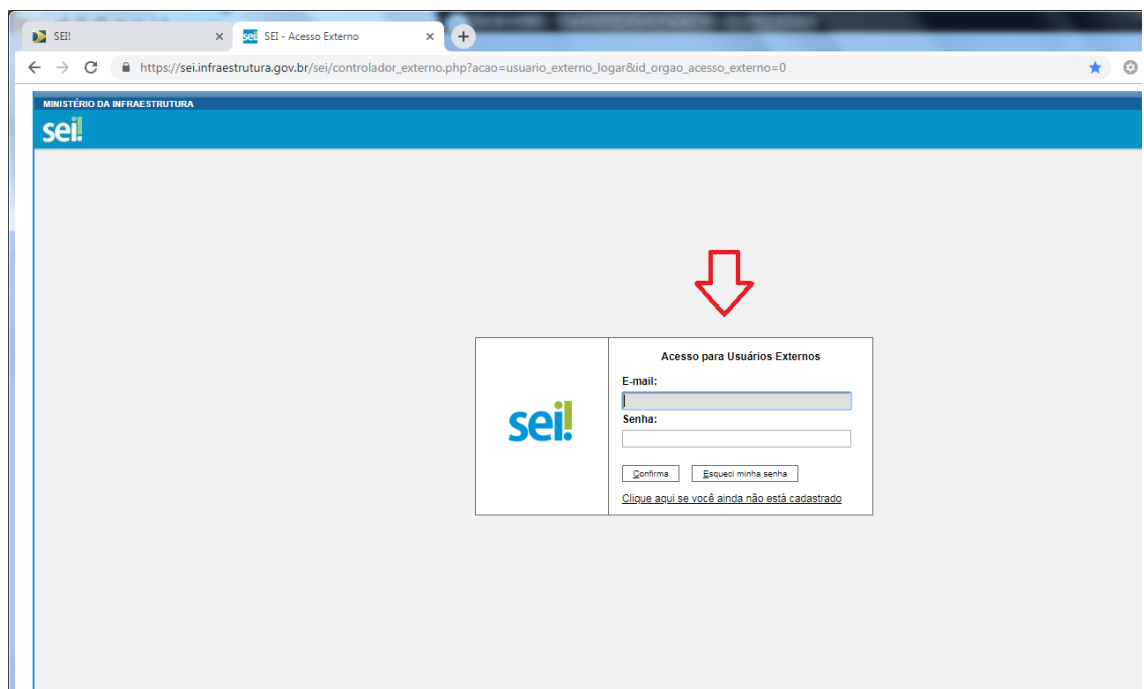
SEI!
×
sei SEI - Acesso Externo
×
+
https://sei.infraestrutura.gov.br/sei/controlador_externo.php?acao=usuario_externo_logar&id_orgao_acesso_externo=0

MINISTÉRIO DA INFRAESTRUTURA
sei!

sei!

Acesso para Usuários Externos

E-mail:

Senha:

Confirma
Esqueci minha senha

Clique aqui se você ainda não está cadastrado